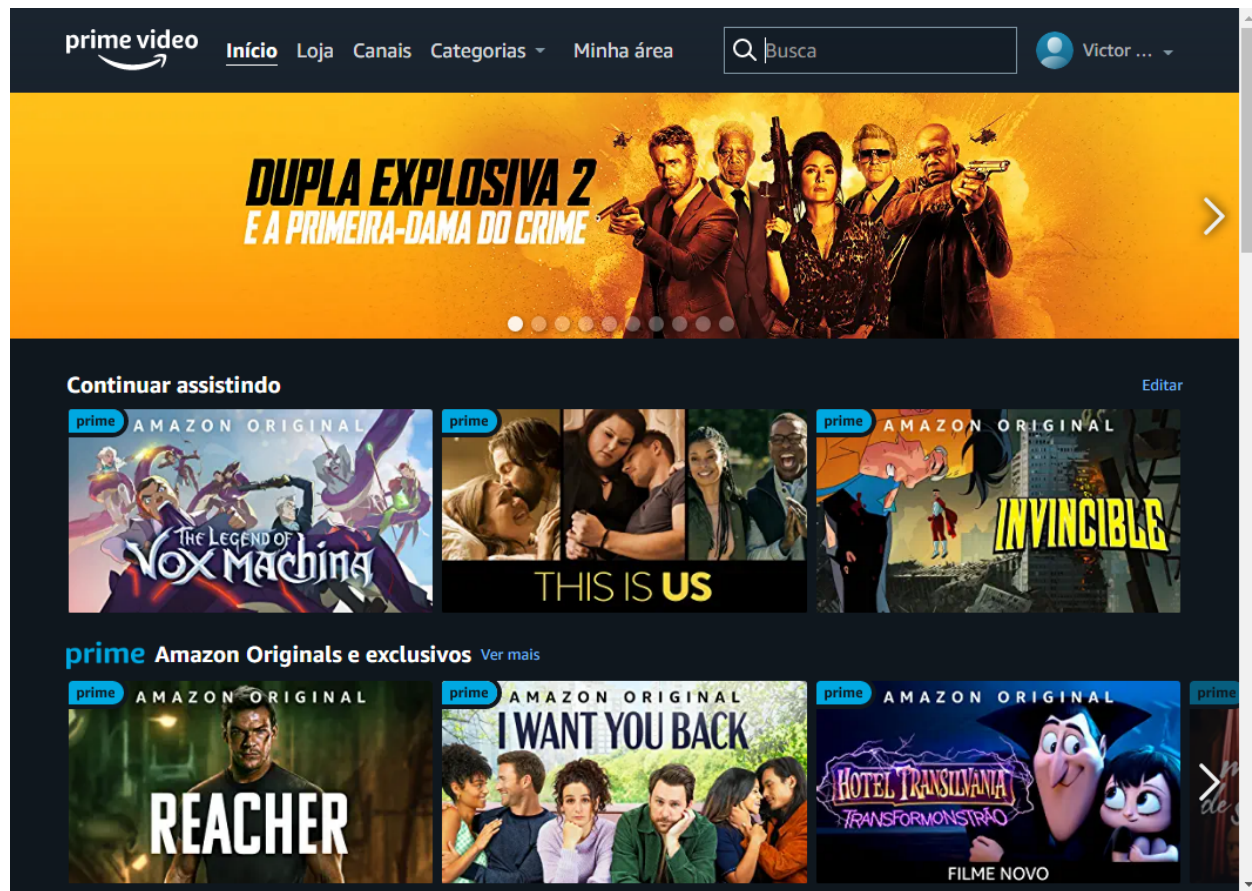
prime video
Início Loja Canais Categorias Minha área
Busca
Victor ...

DUPLA EXPLOSIVA 2
E A PRIMEIRA-DAMA DO CRIME

Continuar assistindo
Editar

prime
AMAZON ORIGINAL
THE LEGEND OF VOX MACHINA

prime
THIS IS US

prime
AMAZON ORIGINAL
INVINCIBLE

prime Amazon Originals e exclusivos Ver mais

prime
AMAZON ORIGINAL
REACHER

prime
AMAZON ORIGINAL
I WANT YOU BACK

prime
AMAZON ORIGINAL
HOTEL TRANSILVANIA
TRANSFORMONSTRÃO
FILME NOVO

prime